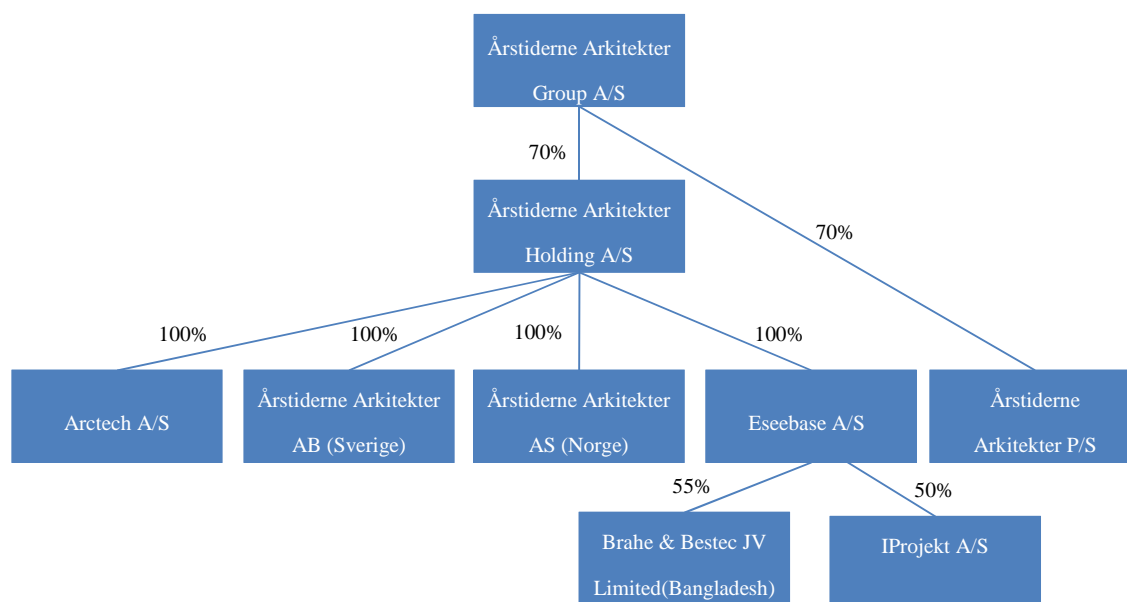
Årstiderne Arkitekter Group A/S

70%

70%

Årstiderne Arkitekter Holding A/S

100%

100%

100%

100%

Arctech A/S

Årstiderne Arkitekter AB (Sverige)

Årstiderne Arkitekter AS (Norge)

Eseebase A/S

Årstiderne Arkitekter P/S

55%

50%

Brahe & Bestec JV Limited(Bangladesh)

IProjekt A/S